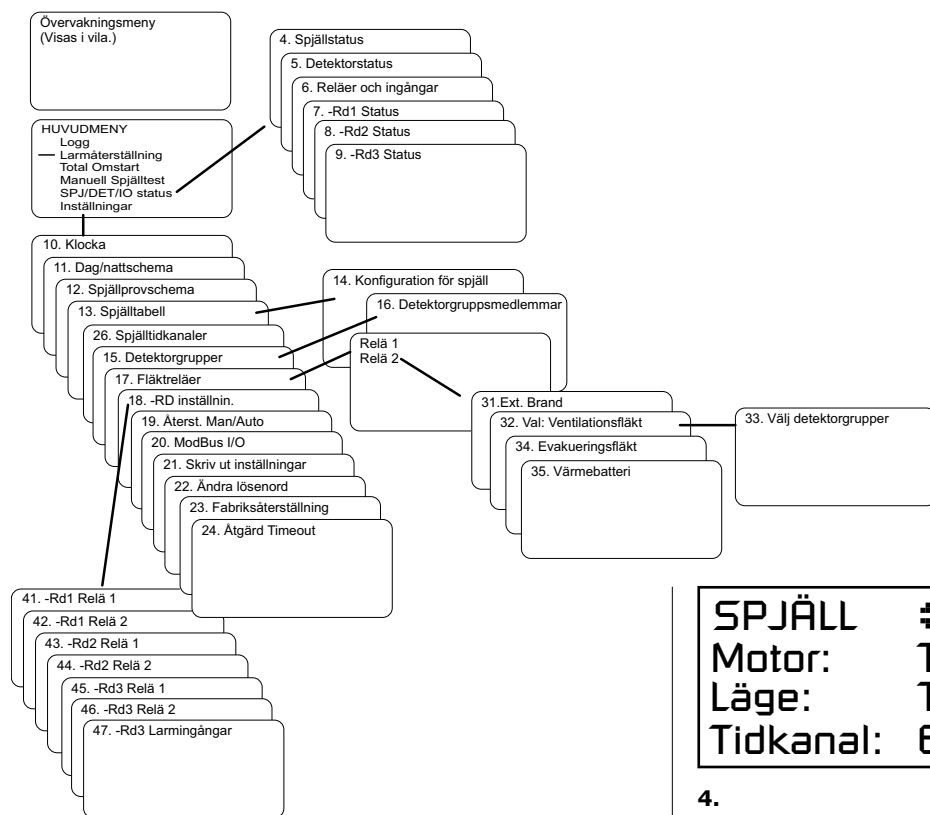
Övervakningsmeny
(Visas i vila.)

HUVUDMENY
Logg
Larmåterställning
Total Omstart
Manuell Spjälltest
SPJ/DET/IO status
Inställningar

4. Spjällstatus
5. Detektorstatus
6. Reläer och ingångar
7. -Rd1 Status
8. -Rd2 Status
9. -Rd3 Status

10. Klocka
11. Dag/nattschema
12. Spjällprovschema
13. Spjälltabell
26. Spjälltidkanaler
15. Detektorgrupper
17. Fläktreläer
18. -RD inställnin.
19. Återst. Man/Auto
20. ModBus I/O
21. Skriv ut inställningar
22. Ändra lösenord
23. Fabriksåterställning
24. Åtgärd Timeout

14. Konfiguration för spjäll
16. Detektorgruppsmedlemmar
Relä 1
Relä 2

31.Ext. Brand
32. Val: Ventilationsfläkt
34. Evakueringsfläkt
35. Värmebatteri

33. Välj detektorgrupper

41. -Rd1 Relä 1
42. -Rd1 Relä 2
43. -Rd2 Relä 1
44. -Rd2 Relä 2
45. -Rd3 Relä 1
46. -Rd3 Relä 2
47. -Rd3 Larmingångar

SPJÄLL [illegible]
Motor: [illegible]
Läge: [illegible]
Tidkanal: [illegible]

4.